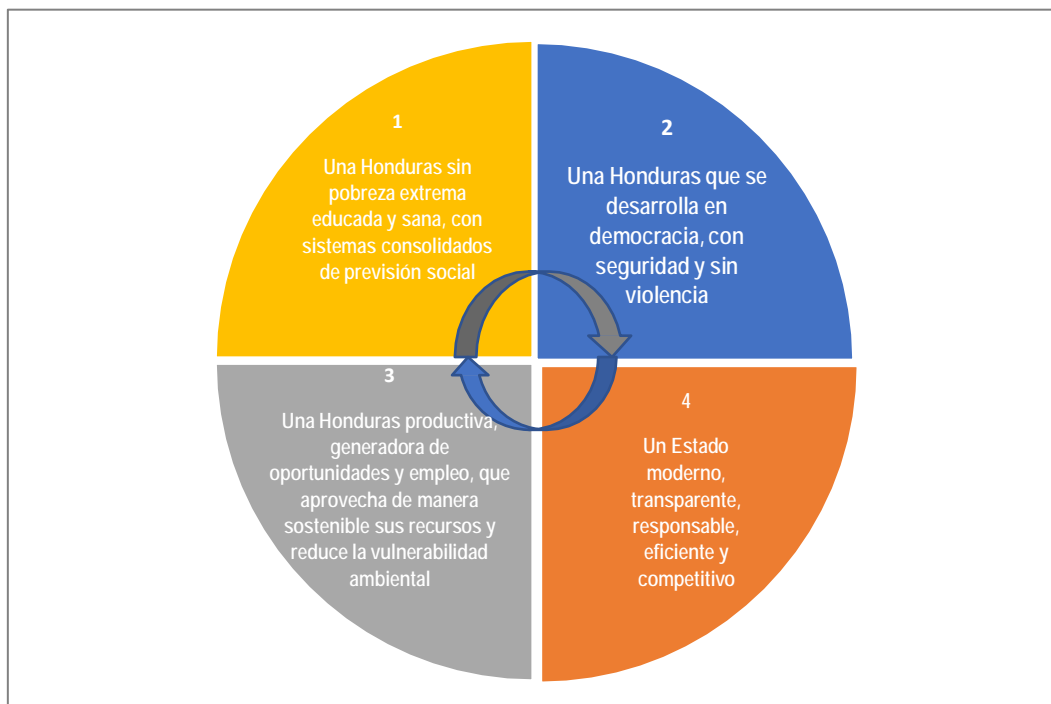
1

Una Honduras sin pobreza extrema educada y sana, con sistemas consolidados de previsión social

2

Una Honduras que se desarrolla en democracia, con seguridad y sin violencia

3

Una Honduras productiva, generadora de oportunidades y empleo, que aprovecha de manera sostenible sus recursos y reduce la vulnerabilidad ambiental

4

Un Estado moderno, transparente, responsable, eficiente y competitivo